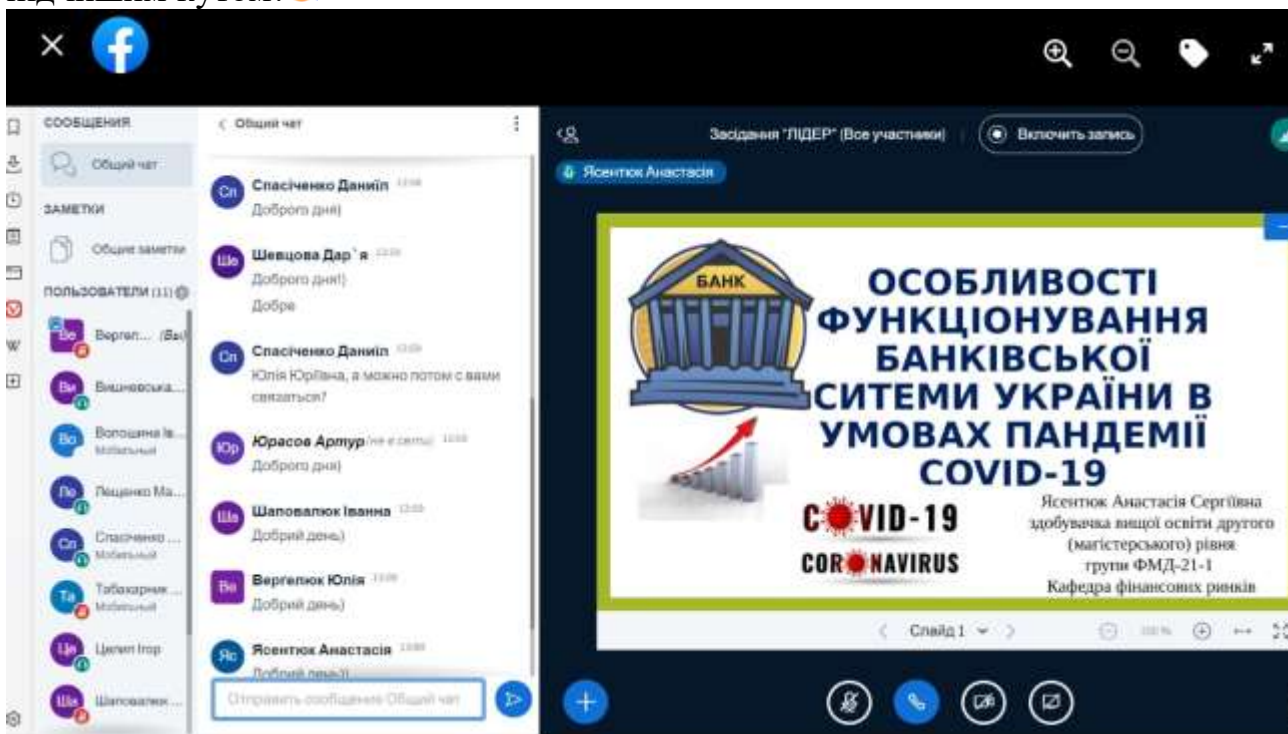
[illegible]

СООБЩЕНИЯ

Общий чат

ЗАМЕТКИ

Общие заметки

ПОЛЬЗОВАТЕЛИ (11)

Вергел... (Вы)

Вишневська...

Волошина Ів...
Мобильный

Лященко Ма...

Спасіченко ...
Мобильный

Табахарник ...
Мобильный

Цилип Ігор

Шаповалюк...

< Общий чат

Спасіченко Даниїл
Доброго дня)

Шевцова Дар`я
Доброго дня!)
Добре

Спасіченко Даниїл
Юлія Юріївна, а можно потом с вами связаться?

Юрасов Артур (не в сети)
Доброго дня)

Шаповалюк Іванна
Добрий день)

Вергелюк Юлія
Добрий день)

Ясентюк Анастасія
Добрий день!)

Отправить сообщение Общий чат

Засідання "ЛІДЕР" (Все участники)

Включить запись

Ясентюк Анастасія

БАНК

ОСОБЛИВОСТІ ФУНКЦІОНУВАННЯ БАНКІВСЬКОЇ СИТЕМИ УКРАЇНИ В УМОВАХ ПАНДЕМІЇ COVID-19

COVID-19

CORONAVIRUS

Ясентюк Анастасія Сергіївна
здобувачка вищої освіти другого (магістерського) рівня
групи ФМД-21-1
Кафедра фінансових ринків

Слайд 1

100 %